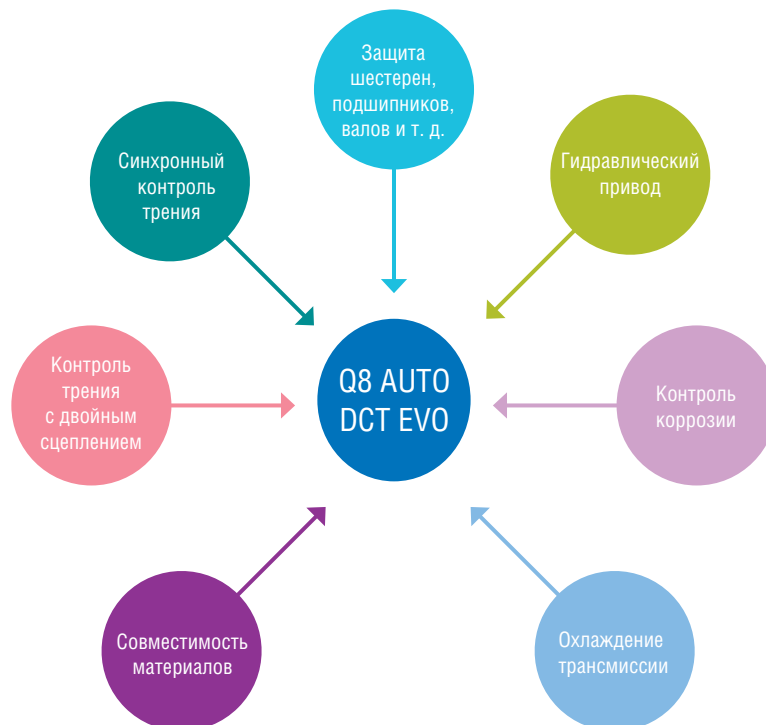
Защита шестерен, подшипников, валов и т. д.

Синхронный контроль трения

Гидравлический привод

Контроль трения с двойным сцеплением

Q8 AUTO DCT EVO

Контроль коррозии

Совместимость материалов

Охлаждение трансмиссии